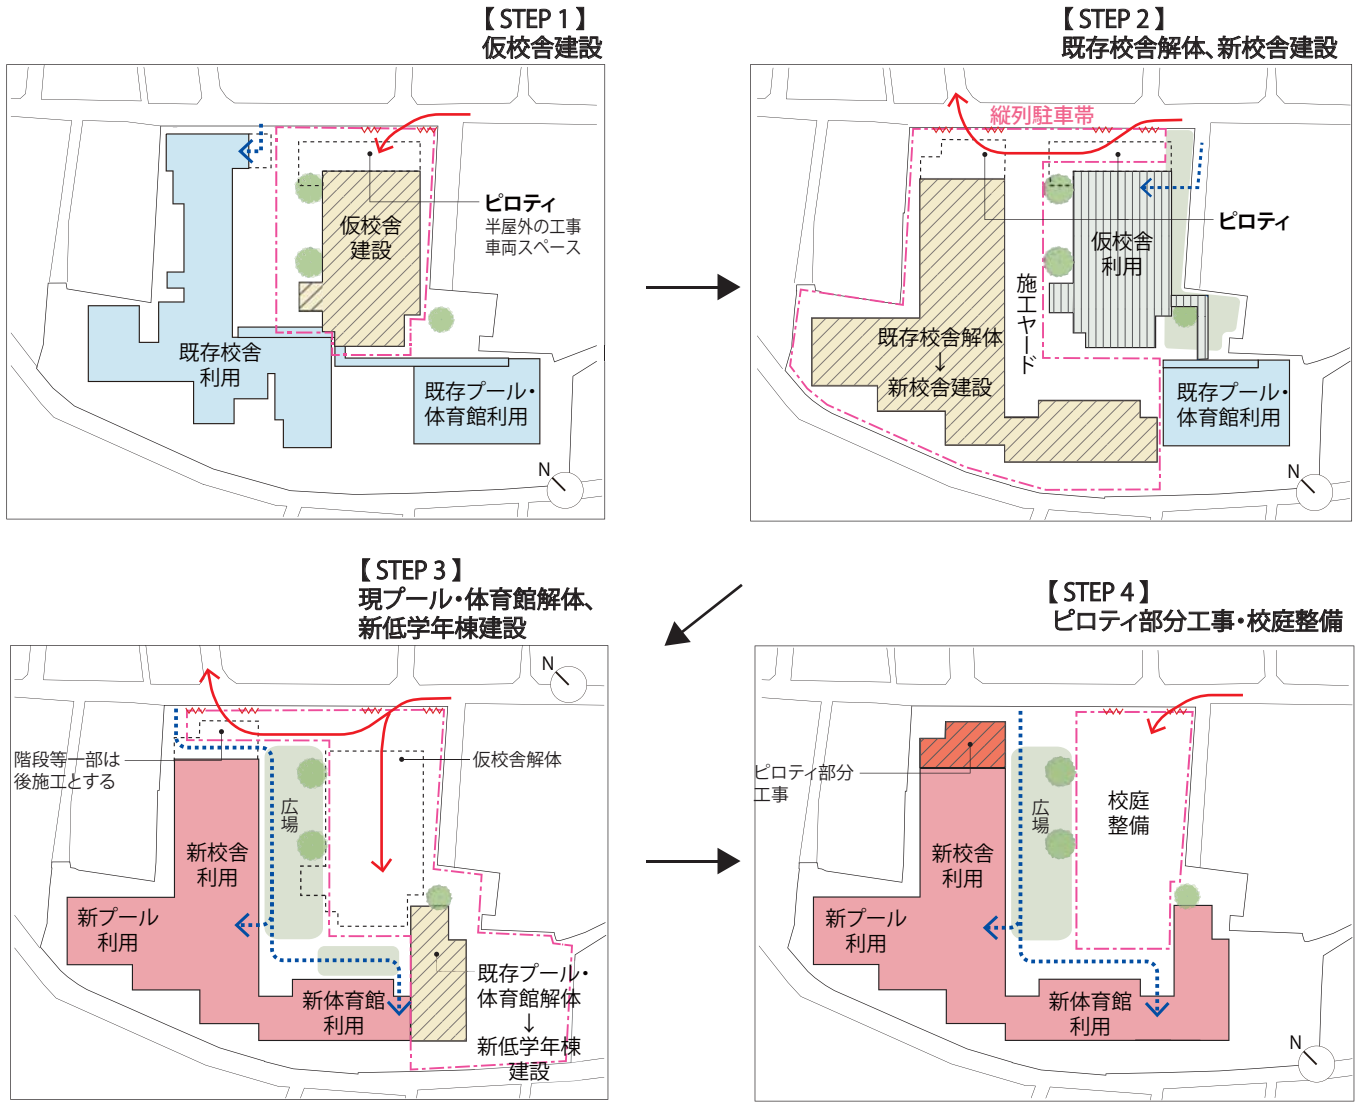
【STEP 1】
仮校舎建設

ピロティ
半屋外の工事
車両スペース

仮校舎
建設

既存校舎
利用

既存プール・
体育館利用

N

【STEP 2】
既存校舎解体、新校舎建設

縦列駐車帯

ピロティ

仮校舎
利用

施工ヤード

既存校舎解体
↓
新校舎建設

既存プール・
体育館利用

N

【STEP 3】
現プール・体育館解体、
新低学年棟建設

N

階段等一部は
後施工とする

仮校舎解体

広場

新校舎
利用

新プール
利用

新体育館
利用

既存プール・
体育館解体
↓
新低学年棟
建設

【STEP 4】
ピロティ部分工事・校庭整備

ピロティ部分
工事

広場

校庭
整備

新校舎
利用

新プール
利用

新体育館
利用

N